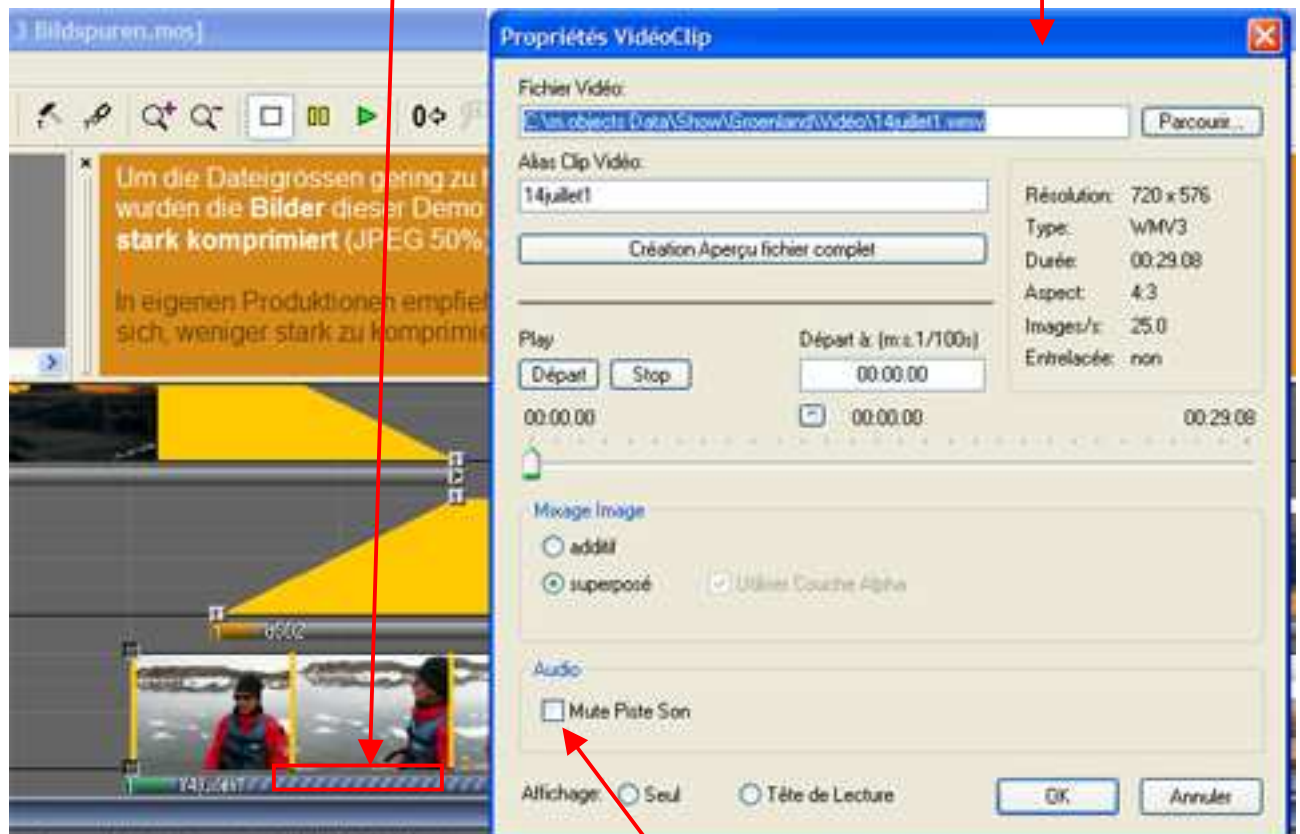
3 Bildspuren.mos]

Um die Dateigrossen gering zu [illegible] wurden die **Bilder** dieser Demo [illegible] **stark komprimiert** (JPEG 50%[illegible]

In eigenen Produktionen empfie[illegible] sich, weniger stark zu komprimi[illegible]

d502

14juillet1

Propriétés VidéoClip

Fichier Vidéo:
C:\m.objects Data\Show\Groenland\Vidéo\14juillet1.wmv
Parcourir...

Alias Clip Vidéo:
14juillet1

Création Aperçu fichier complet

| | |
|---|---|
| Résolution: | 720 x 576 |
| Type: | WMV3 |
| Durée: | 00:29.08 |
| Aspect: | 4:3 |
| Images/s: | 25.0 |
| Entrelacée: | non |

Play
Départ Stop

Départ à: (m:s.1/100s)
00:00.00

00:00.00 00:00.00 00:29.08

Mixage Image
additif
superposé
Utiliser Couche Alpha

Audio
Mute Piste Son

Affichage: Seul Tête de Lecture

OK Annuler